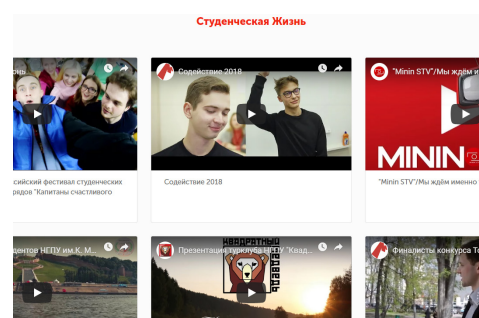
Студенческая Жизнь

Содействие 2018

"Minin STV"/Мы ждём и

MININ

сийский фестиваль студенческих рядов "Капитаны счастливого

Содействие 2018

"Minin STV"/Мы ждём именно

дентов НГПУ им.К. М...

Презентация турклуба НГПУ "Квад...

КВАДРАТНЫЙ МЕДВЕДЬ

Финалисты конкурса Те